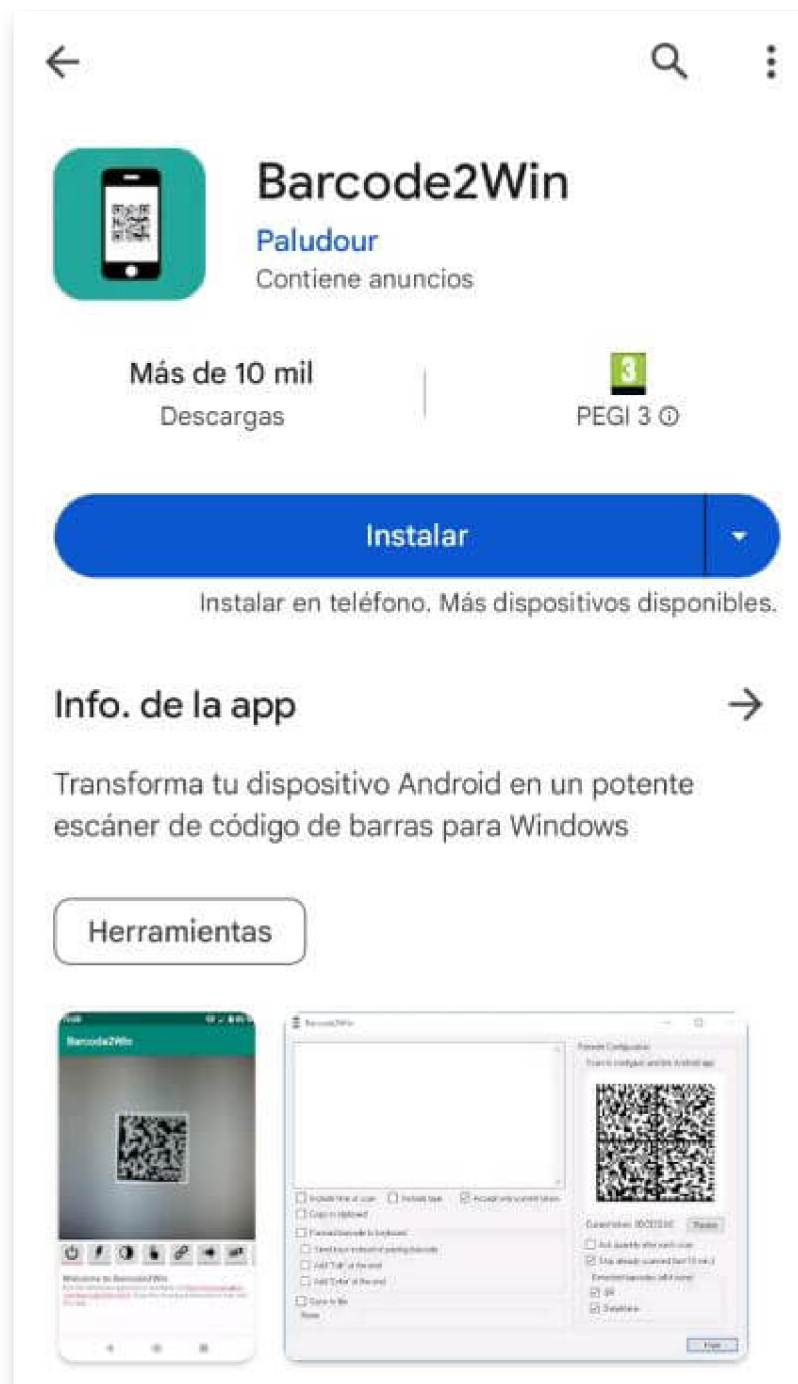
Barcode2Win
Paludour
Contiene anuncios

Más de 10 mil
Descargas

3
PEGI 3 ⓘ

Instalar

Instalar en teléfono. Más dispositivos disponibles.

Info. de la app

Transforma tu dispositivo Android en un potente escáner de código de barras para Windows

Herramientas

Barcode2Win

Welcome to Barcode2Win
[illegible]

Barcode2Win
Include time of scan
Include type
Accept only current token
Copy in clipboard
Forward barcode to keyboard
Send keys instead of pasting barcode
Add "Tab" at the end
Add "Enter" at the end
Save to file
None
Connect Configuration
Scan to configure and link Android app
Current token: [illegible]
Renew
Ask quantity after each scan
Skip already scanned (last 10 min.)
Selected barcodes (all if none)
QR
DataMatrix
Hide